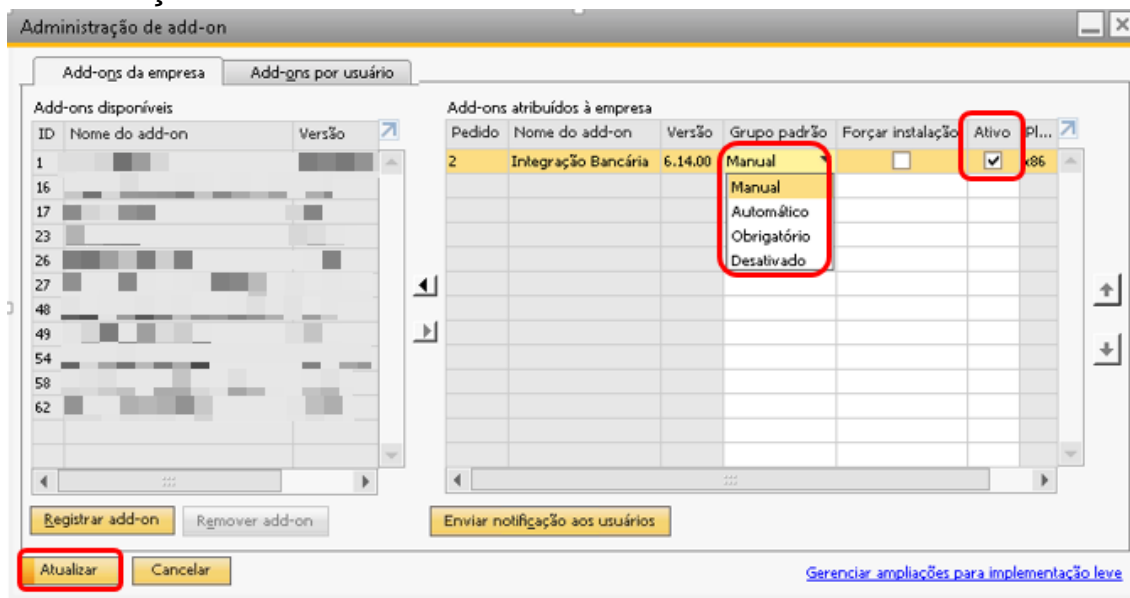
Administração de add-on

Add-ons da empresa | Add-ons por usuário

Add-ons disponíveis

| ID | Nome do add-on | Versão |
|---|---|---|
| 1 | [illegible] | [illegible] |
| 16 | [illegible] | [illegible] |
| 17 | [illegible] | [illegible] |
| 23 | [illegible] | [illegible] |
| 26 | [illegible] | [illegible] |
| 27 | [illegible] | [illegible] |
| 48 | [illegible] | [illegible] |
| 49 | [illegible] | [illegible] |
| 54 | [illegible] | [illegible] |
| 58 | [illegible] | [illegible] |
| 62 | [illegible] | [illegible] |

Add-ons atribuídos à empresa

| Pedido | Nome do add-on | Versão | Grupo padrão | Forçar instalação | Ativo | Pl... |
|---|---|---|---|---|---|---|
| 2 | Integração Bancária | 6.14.00 | Manual | ☐ | ☑ | x86 |

Manual
Automático
Obrigatório
Desativado

Registrar add-on | Remover add-on | Enviar notificação aos usuários

Atualizar | Cancelar | Gerenciar ampliações para implementação leve